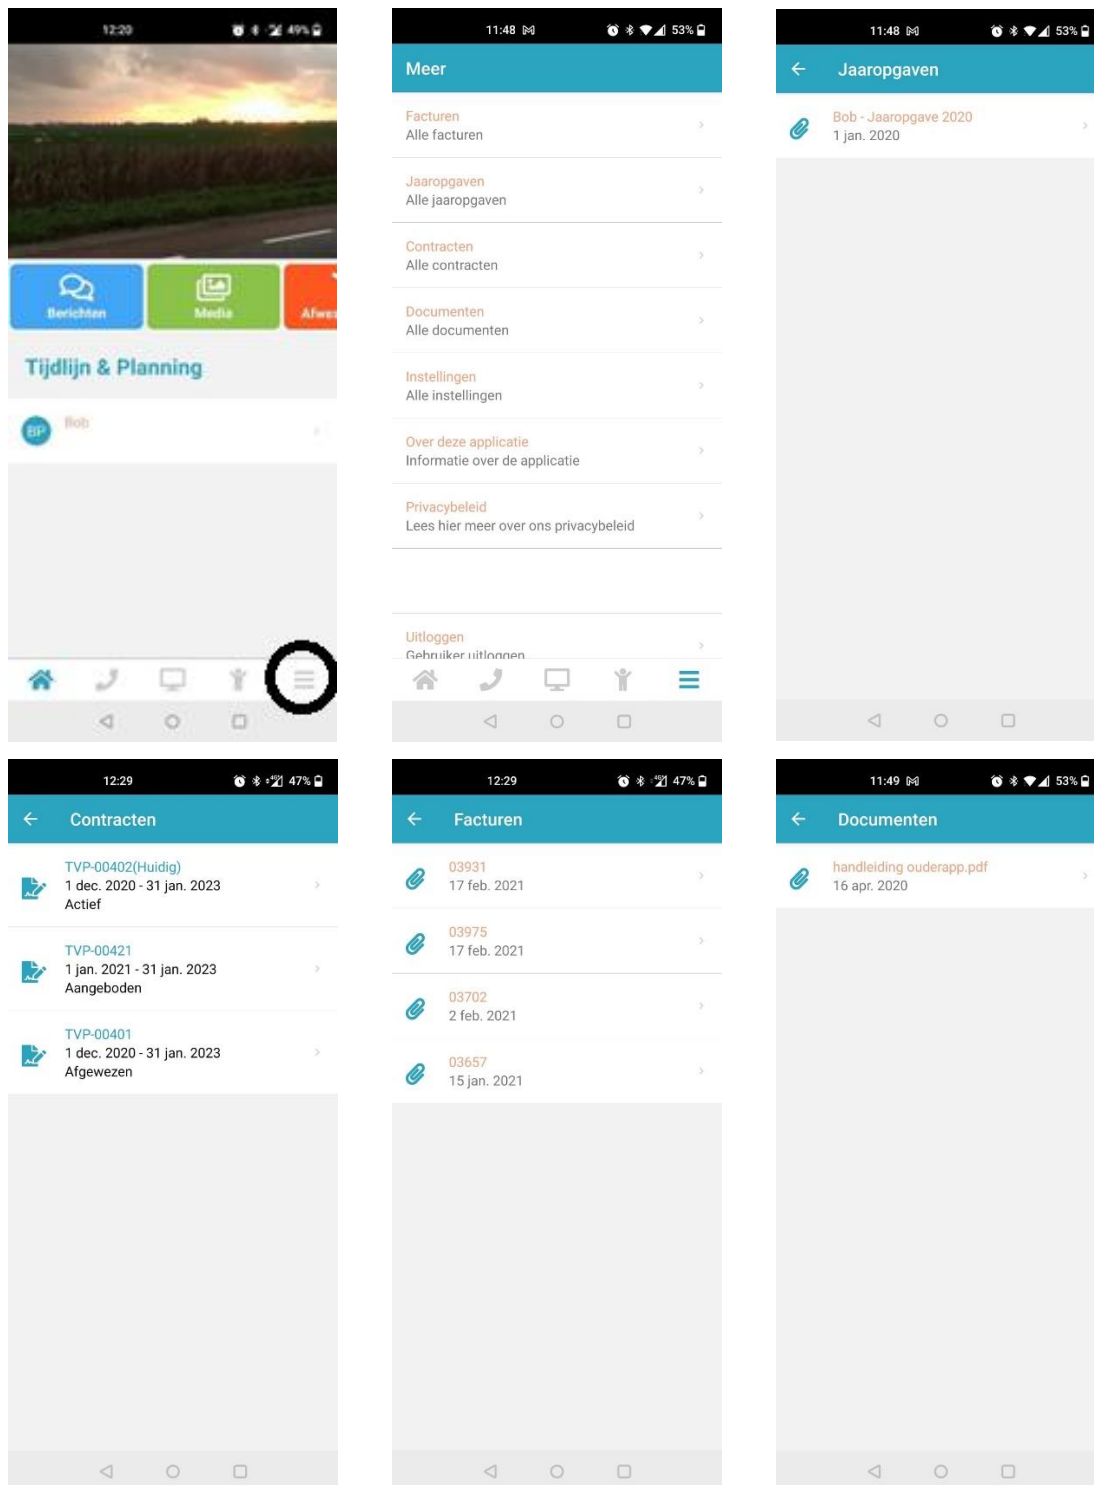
12:20 49%

Berichten

Media

Afwez

Tijdlijn & Planning

BP Bob

11:48 53%

Meer

Facturen
Alle facturen

Jaaropgaven
Alle jaaropgaven

Contracten
Alle contracten

Documenten
Alle documenten

Instellingen
Alle instellingen

Over deze applicatie
Informatie over de applicatie

Privacybeleid
Lees hier meer over ons privacybeleid

Uitloggen
Gebruiker uitloggen

11:48 53%

Jaaropgaven

Bob - Jaaropgave 2020
1 jan. 2020

12:29 47%

Contracten

TVP-00402(Huidig)
1 dec. 2020 - 31 jan. 2023
Actief

TVP-00421
1 jan. 2021 - 31 jan. 2023
Aangeboden

TVP-00401
1 dec. 2020 - 31 jan. 2023
Afgewezen

12:29 47%

Facturen

03931
17 feb. 2021

03975
17 feb. 2021

03702
2 feb. 2021

03657
15 jan. 2021

11:49 53%

Documenten

handleiding ouderapp.pdf
16 apr. 2020